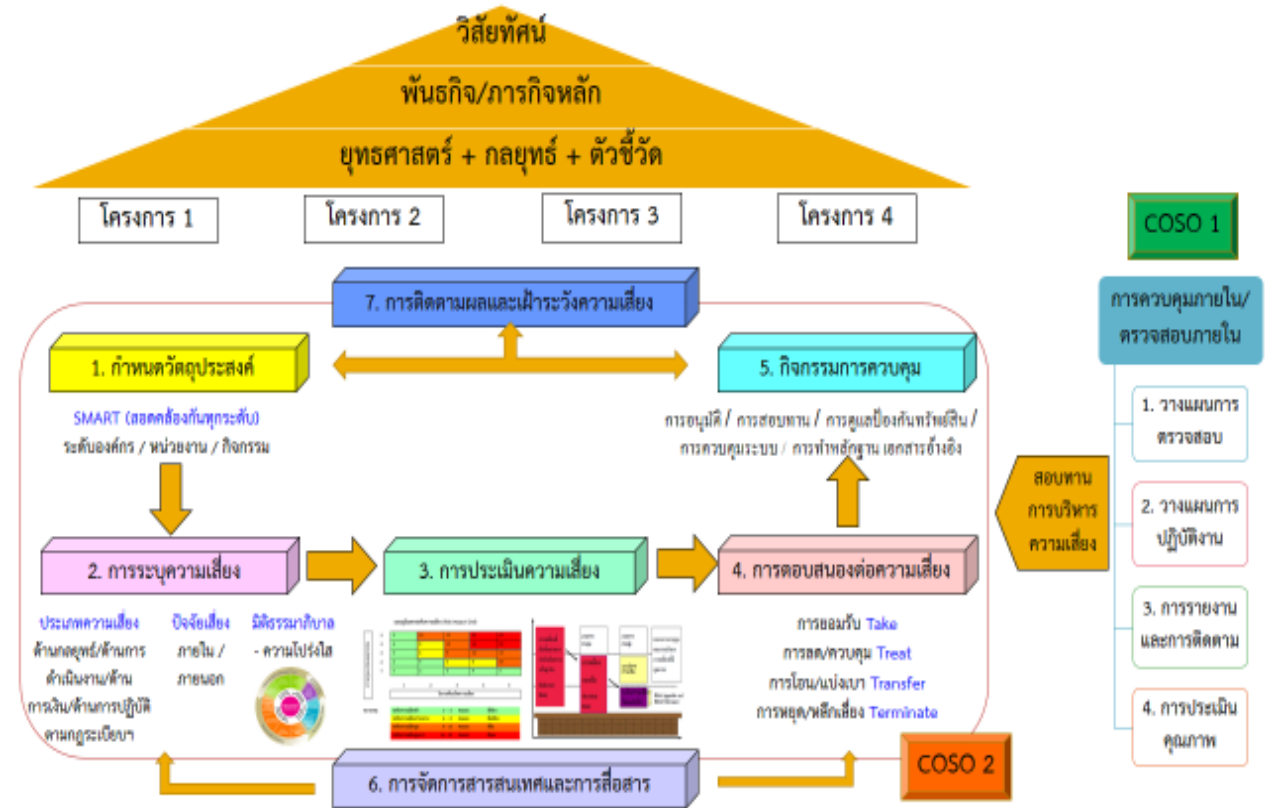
วิสัยทัศน์

พันธกิจ/ภารกิจหลัก

ยุทธศาสตร์ + กลยุทธ์ + ตัวชี้วัด

โครงการ 1

โครงการ 2

โครงการ 3

โครงการ 4

COSO 1

การควบคุมภายใน/ตรวจสอบภายใน

1. วางแผนการตรวจสอบ

2. วางแผนการปฏิบัติงาน

3. การรายงานและการติดตาม

4. การประเมินคุณภาพ

7. การติดตามผลและเฝ้าระวังความเสี่ยง

1. กำหนดวัตถุประสงค์

SMART (สอดคล้องกันทุกระดับ)
ระดับองค์กร / หน่วยงาน / กิจกรรม

5. กิจกรรมการควบคุม

การอนุมัติ / การสอบทาน / การดูแลป้องกันทรัพย์สิน / การควบคุมระบบ / การทำหลักฐาน เอกสารอ้างอิง

สอบทานการบริหารความเสี่ยง

2. การระบุความเสี่ยง

3. การประเมินความเสี่ยง

4. การตอบสนองต่อความเสี่ยง

ประเภทความเสี่ยง
ด้านกลยุทธ์/ด้านการดำเนินงาน/ด้านการเงิน/ด้านการปฏิบัติตามกฎระเบียบ

ปัจจัยเสี่ยง
ภายใน / ภายนอก

มิติธรรมาภิบาล
- ความโปร่งใส

การยอมรับ Take
การลด/ควบคุม Treat
การโอน/แบ่งเบา Transfer
การหยุด/หลีกเลี่ยง Terminate

6. การจัดการสารสนเทศและการสื่อสาร

COSO 2